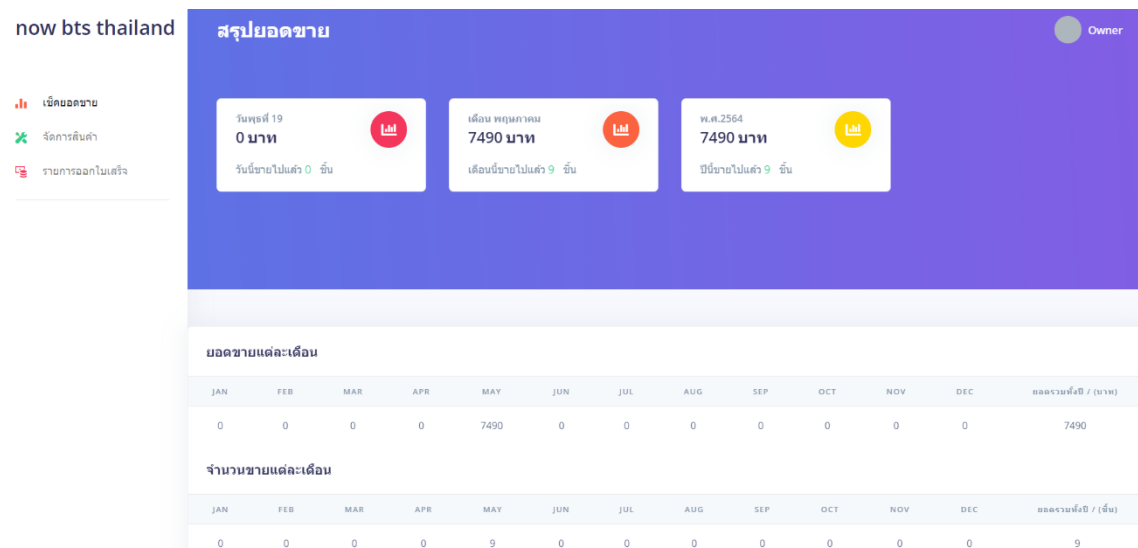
now bts thailand

เช็คยอดขาย
จัดการสินค้า
รายการออกใบเสร็จ

สรุปยอดขาย

Owner

วันพุธที่ 19
0 บาท
วันนี้ขายไปแล้ว 0 ชิ้น

เดือน พฤษภาคม
7490 บาท
เดือนนี้ขายไปแล้ว 9 ชิ้น

พ.ศ.2564
7490 บาท
ปีนี้ขายไปแล้ว 9 ชิ้น

ยอดขายแต่ละเดือน

| JAN | FEB | MAR | APR | MAY | JUN | JUL | AUG | SEP | OCT | NOV | DEC | ยอดรวมทั้งปี / (บาท) |
|---|---|---|---|---|---|---|---|---|---|---|---|---|
| 0 | 0 | 0 | 0 | 7490 | 0 | 0 | 0 | 0 | 0 | 0 | 0 | 7490 |

จำนวนขายแต่ละเดือน

| JAN | FEB | MAR | APR | MAY | JUN | JUL | AUG | SEP | OCT | NOV | DEC | ยอดรวมทั้งปี / (ชิ้น) |
|---|---|---|---|---|---|---|---|---|---|---|---|---|
| 0 | 0 | 0 | 0 | 9 | 0 | 0 | 0 | 0 | 0 | 0 | 0 | 9 |